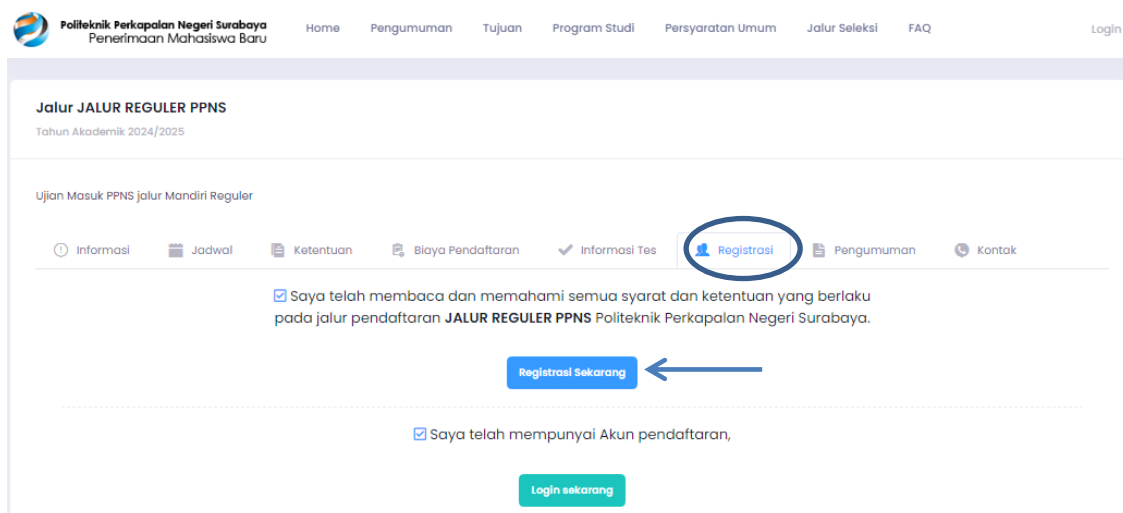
Politeknik Perkapalan Negeri Surabaya
Penerimaan Mahasiswa Baru

Home Pengumuman Tujuan Program Studi Persyaratan Umum Jalur Seleksi FAQ Login

Jalur JALUR REGULER PPNS
Tahun Akademik 2024/2025

Ujian Masuk PPNS jalur Mandiri Reguler

Informasi Jadwal Ketentuan Biaya Pendaftaran Informasi Tes Registrasi Pengumuman Kontak

☑ Saya telah membaca dan memahami semua syarat dan ketentuan yang berlaku pada jalur pendaftaran **JALUR REGULER PPNS** Politeknik Perkapalan Negeri Surabaya.

Registrasi Sekarang

☑ Saya telah mempunyai Akun pendaftaran,

Login sekarang